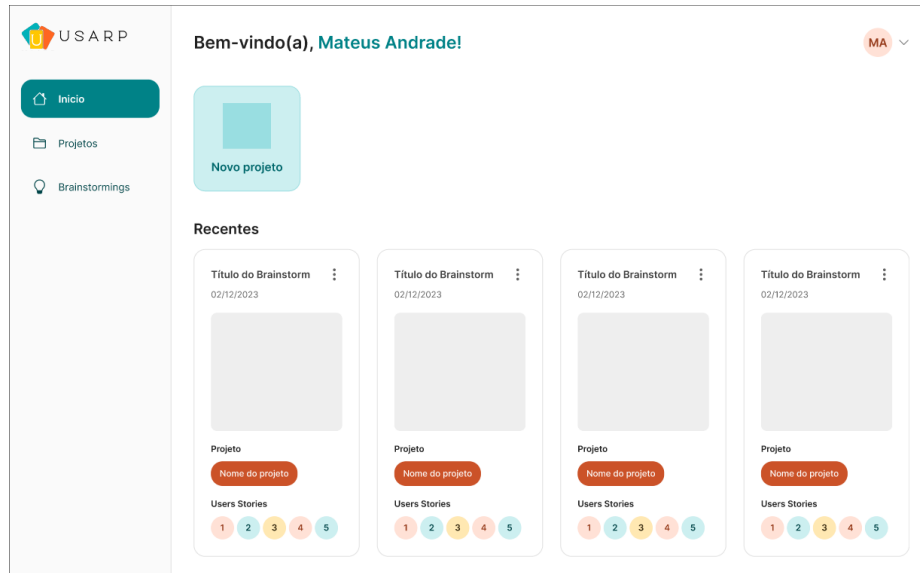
U USARP

Inicio

Projetos

Brainstormings

Bem-vindo(a), Mateus Andrade!

MA

Novo projeto

Recentes

Título do Brainstorm
02/12/2023
Projeto
Nome do projeto
Users Stories
1 2 3 4 5

Título do Brainstorm
02/12/2023
Projeto
Nome do projeto
Users Stories
1 2 3 4 5

Título do Brainstorm
02/12/2023
Projeto
Nome do projeto
Users Stories
1 2 3 4 5

Título do Brainstorm
02/12/2023
Projeto
Nome do projeto
Users Stories
1 2 3 4 5